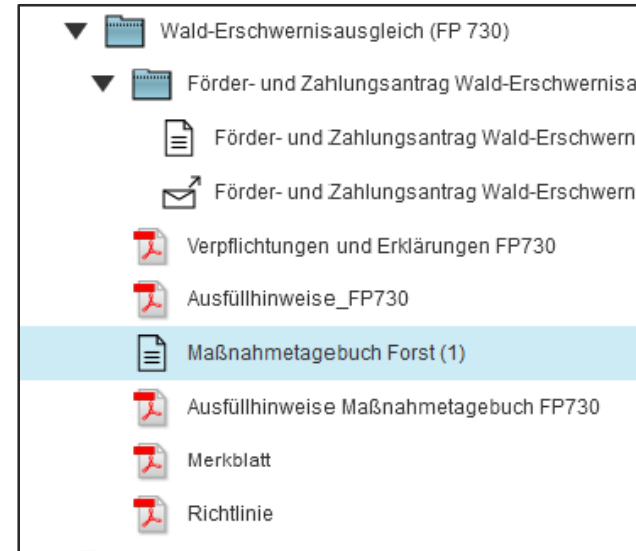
Wald-Erschwernisausgleich (FP 730)

Förder- und Zahlungsantrag Wald-Erschwernisa

Förder- und Zahlungsantrag Wald-Erschwern

Förder- und Zahlungsantrag Wald-Erschwern

Verpflichtungen und Erklärungen FP730

Ausfüllhinweise_FP730

Maßnahmetagebuch Forst (1)

Ausfüllhinweise Maßnahmetagebuch FP730

Merkblatt

Richtlinie